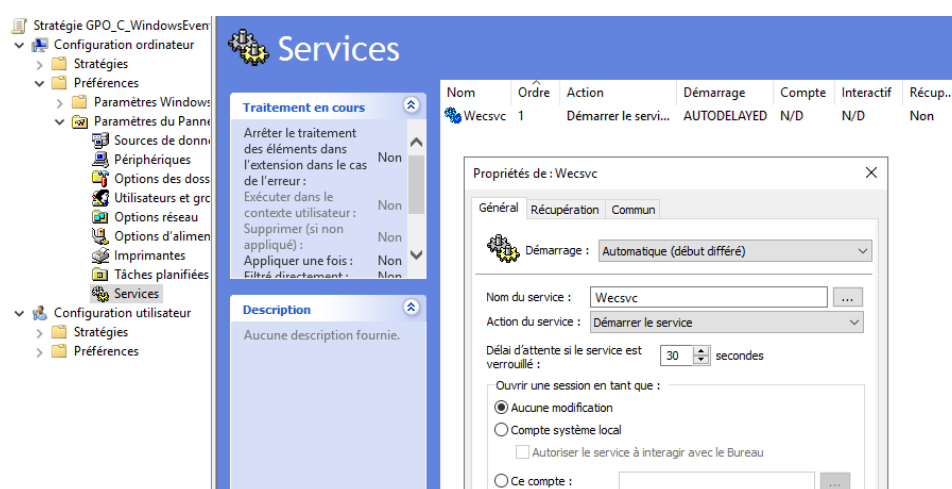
Stratégie GPO_C_WindowsEvent
Configuration ordinateur
Stratégies
Préférences
Paramètres Windows
Paramètres du Panne
Sources de donn
Périphériques
Options des doss
Utilisateurs et gro
Options réseau
Options d'alimen
Imprimantes
Tâches planifiées
Services
Configuration utilisateur
Stratégies
Préférences

Services

Traitement en cours

| | |
|---|---|
| Arrêter le traitement des éléments dans l'extension dans le cas de l'erreur : | Non |
| Exécuter dans le contexte utilisateur : | Non |
| Supprimer (si non appliqué) : | Non |
| Appliquer une fois : | Non |
| Filtré directement : | Non |

Description
Aucune description fournie.

| Nom | Ordre | Action | Démarrage | Compte | Interactif | Récup... |
|---|---|---|---|---|---|---|
| Wecsvc | 1 | Démarrer le servi... | AUTODELAYED | N/D | N/D | Non |

Propriétés de : Wecsvc

Général | Récupération | Commun

Démarrage : Automatique (début différé)

Nom du service : Wecsvc ...
Action du service : Démarrer le service

Délai d'attente si le service est verrouillé : 30 secondes

Ouvrir une session en tant que :
Aucune modification
Compte système local
Autoriser le service à interagir avec le Bureau
Ce compte : ...